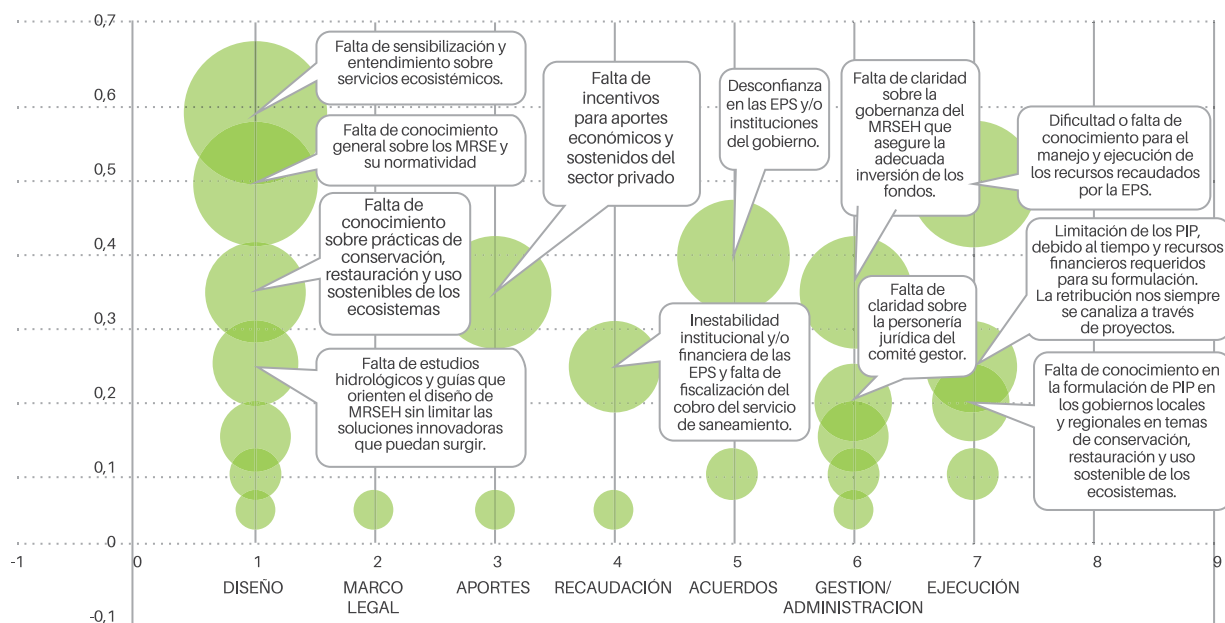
0,7
0,6
0,5
0,4
0,3
0,2
0,1
0
-0,1

-1 0 1 2 3 4 5 6 7 8 9

DISEÑO
MARCO LEGAL
APORTES
RECAUDACIÓN
ACUERDOS
GESTION/ ADMINISTRACION
EJECUCIÓN

Falta de sensibilización y entendimiento sobre servicios ecosistémicos.

Falta de conocimiento general sobre los MRSE y su normatividad

Falta de conocimiento sobre prácticas de conservación, restauración y uso sostenibles de los ecosistemas

Falta de estudios hidrológicos y guías que orienten el diseño de MRSEH sin limitar las soluciones innovadoras que puedan surgir.

Falta de incentivos para aportes económicos y sostenidos del sector privado

Desconfianza en las EPS y/o instituciones del gobierno.

Inestabilidad institucional y/o financiera de las EPS y falta de fiscalización del cobro del servicio de saneamiento.

Falta de claridad sobre la gobernanza del MRSEH que asegure la adecuada inversión de los fondos.

Falta de claridad sobre la personería jurídica del comité gestor.

Dificultad o falta de conocimiento para el manejo y ejecución de los recursos recaudados por la EPS.

Limitación de los PIP, debido al tiempo y recursos financieros requeridos para su formulación. La retribución nos siempre se canaliza a través de proyectos.

Falta de conocimiento en la formulación de PIP en los gobiernos locales y regionales en temas de conservación, restauración y uso sostenible de los ecosistemas.